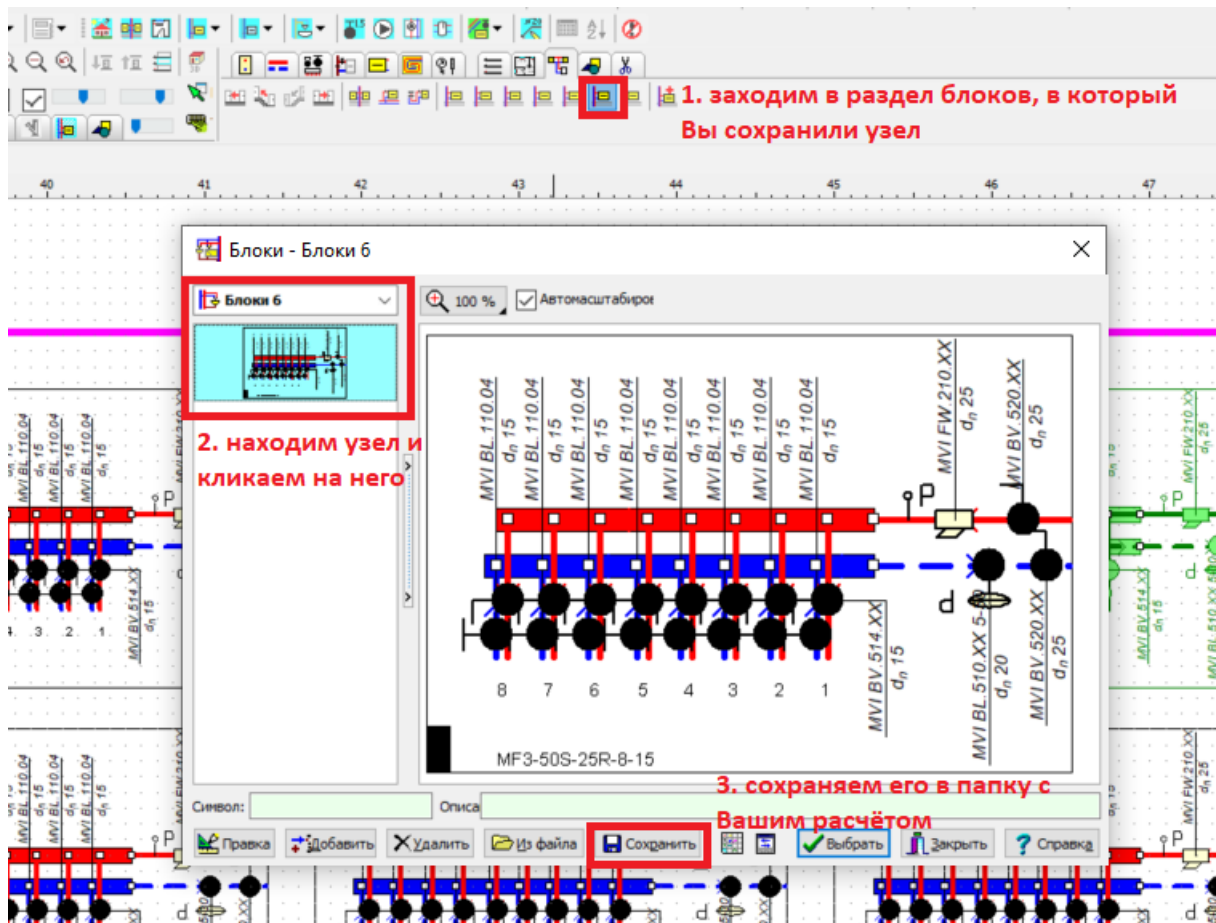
1. заходим в раздел блоков, в который Вы сохранили узел

40 41 42 43 44 45 46 47

Блоки - Блоки 6

Блоки 6

100 % Автомасштабиро

2. находим узел и кликаем на него

MVI BL.110.04 $d_n$ 15
MVI BL.110.04 $d_n$ 15
MVI BL.110.04 $d_n$ 15
MVI BL.110.04 $d_n$ 15
MVI BL.110.04 $d_n$ 15
MVI BL.110.04 $d_n$ 15
MVI BL.110.04 $d_n$ 15
MVI BL.110.04 $d_n$ 15
MVI FW.210.XX $d_n$ 25
MVI BV.520.XX $d_n$ 25

P

MVI BV.514.XX $d_n$ 15
MVI BL.510.XX 5-6 $d_n$ 20
MVI BV.520.XX $d_n$ 25

8 7 6 5 4 3 2 1

MF3-50S-25R-8-15

3. сохраняем его в папку с Вашим расчётом

Символ: Описа

Правка Добавить Удалить Из файла Сохранить Выбрать Закрыть Справка